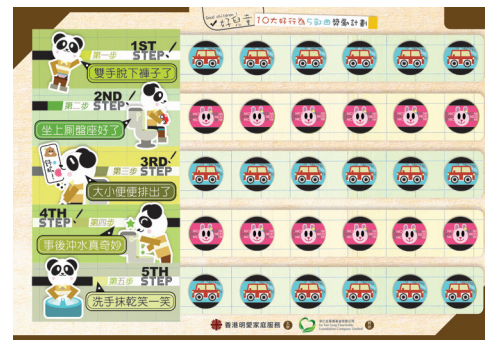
好兒童 10大好行為5個步驟獎勵計劃

第一步 1ST STEP
雙手脫下褲子了

2ND STEP 第二步
坐上廁盤座好了

好了
3RD STEP 第三步
大小便要排出了

4TH STEP 第四步
事後沖水真奇妙

第五步 5TH STEP
洗手抹乾笑一笑

香港明愛家庭服務
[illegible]